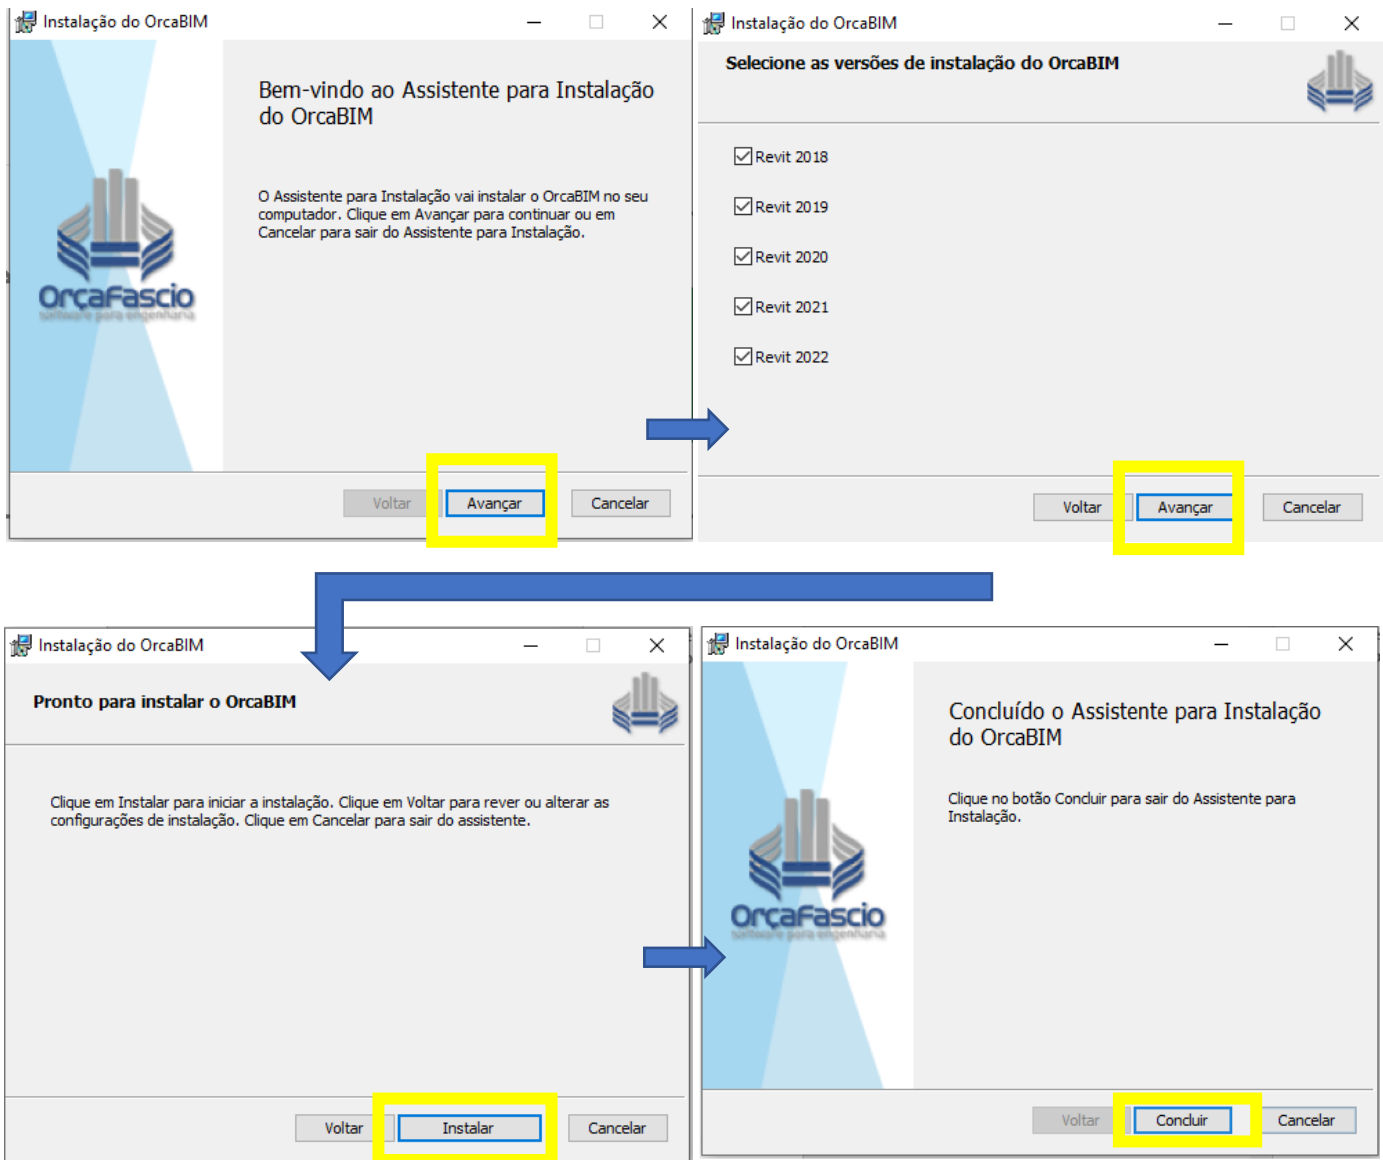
Instalação do OrcaBIM

OrçaFascio
software para engenharia

Bem-vindo ao Assistente para Instalação do OrcaBIM

O Assistente para Instalação vai instalar o OrcaBIM no seu computador. Clique em Avançar para continuar ou em Cancelar para sair do Assistente para Instalação.

Voltar Avançar Cancelar

Instalação do OrcaBIM

Selecione as versões de instalação do OrcaBIM

Revit 2018

Revit 2019

Revit 2020

Revit 2021

Revit 2022

Voltar Avançar Cancelar

Instalação do OrcaBIM

Pronto para instalar o OrcaBIM

Clique em Instalar para iniciar a instalação. Clique em Voltar para rever ou alterar as configurações de instalação. Clique em Cancelar para sair do assistente.

Voltar Instalar Cancelar

Instalação do OrcaBIM

OrçaFascio
software para engenharia

Concluído o Assistente para Instalação do OrcaBIM

Clique no botão Concluir para sair do Assistente para Instalação.

Voltar Concluir Cancelar